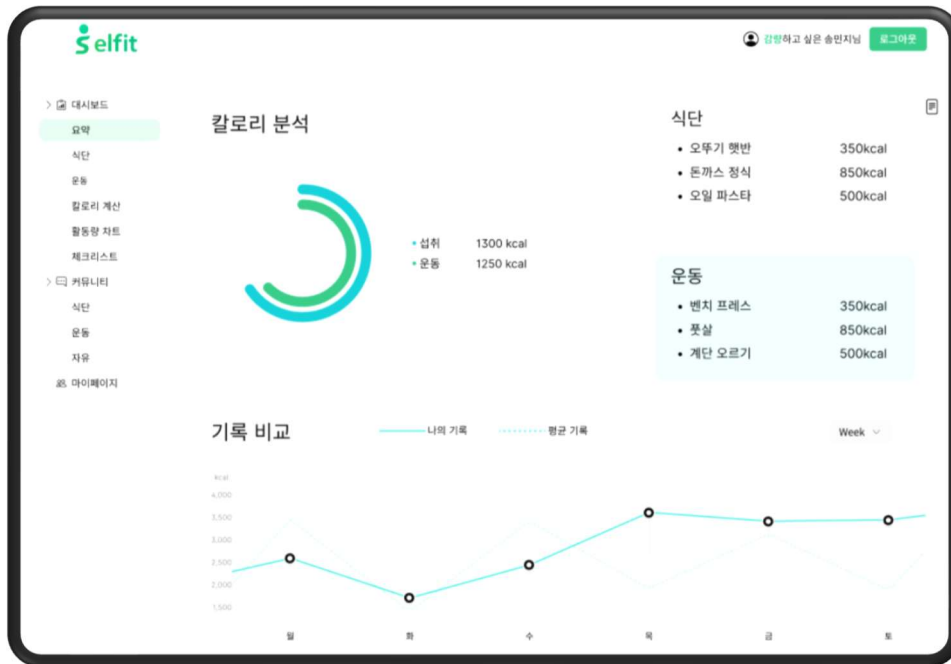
selfit

감량하고 싶은 송민지님 로그아웃

대시보드
요약
식단
운동
칼로리 계산
활동량 차트
체크리스트
커뮤니티
식단
운동
자유
마이페이지

칼로리 분석

• 섭취 1300 kcal
• 운동 1250 kcal

식단
• 오뚜기 햇반 350kcal
• 돈까스 정식 850kcal
• 오일 파스타 500kcal

운동
• 벤치 프레스 350kcal
• 풋살 850kcal
• 계단 오르기 500kcal

기록 비교

나의 기록 평균 기록

Week

kcal
4,000
3,500
3,000
2,500
2,000
1,500

월 화 수 목 금 토